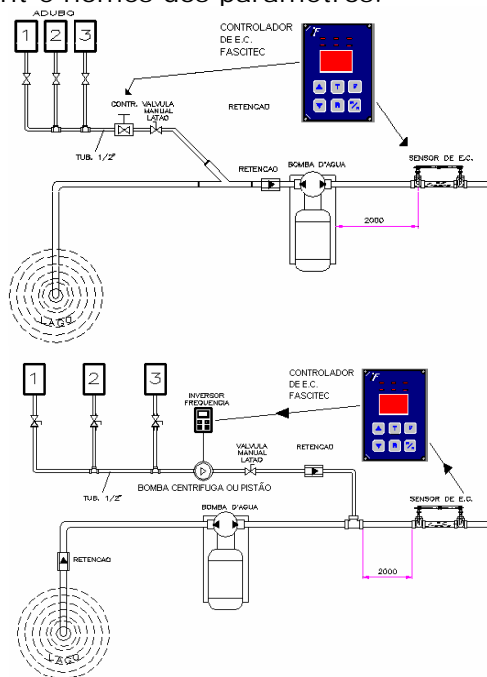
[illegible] e nomes dos parametros.

ADUBO
1
2
3
CONTROLADOR DE E.C. FASCITEC
°F
CONTR.
VALVULA MANUAL LATAO
RETENCAO
TUB. 1/2"
RETENCAO
BOMBA D'AGUA
SENSOR DE E.C.
2000
LAGO

1
2
3
CONTROLADOR DE E.C. FASCITEC
°F
INVERSOR FREQUENCIA
VALVULA MANUAL LATAO
RETENCAO
TUB. 1/2"
BOMBA CENTRIFUGA OU PISTÃO
BOMBA D'AGUA
SENSOR DE E.C.
2000
RETENCAO
LAGO